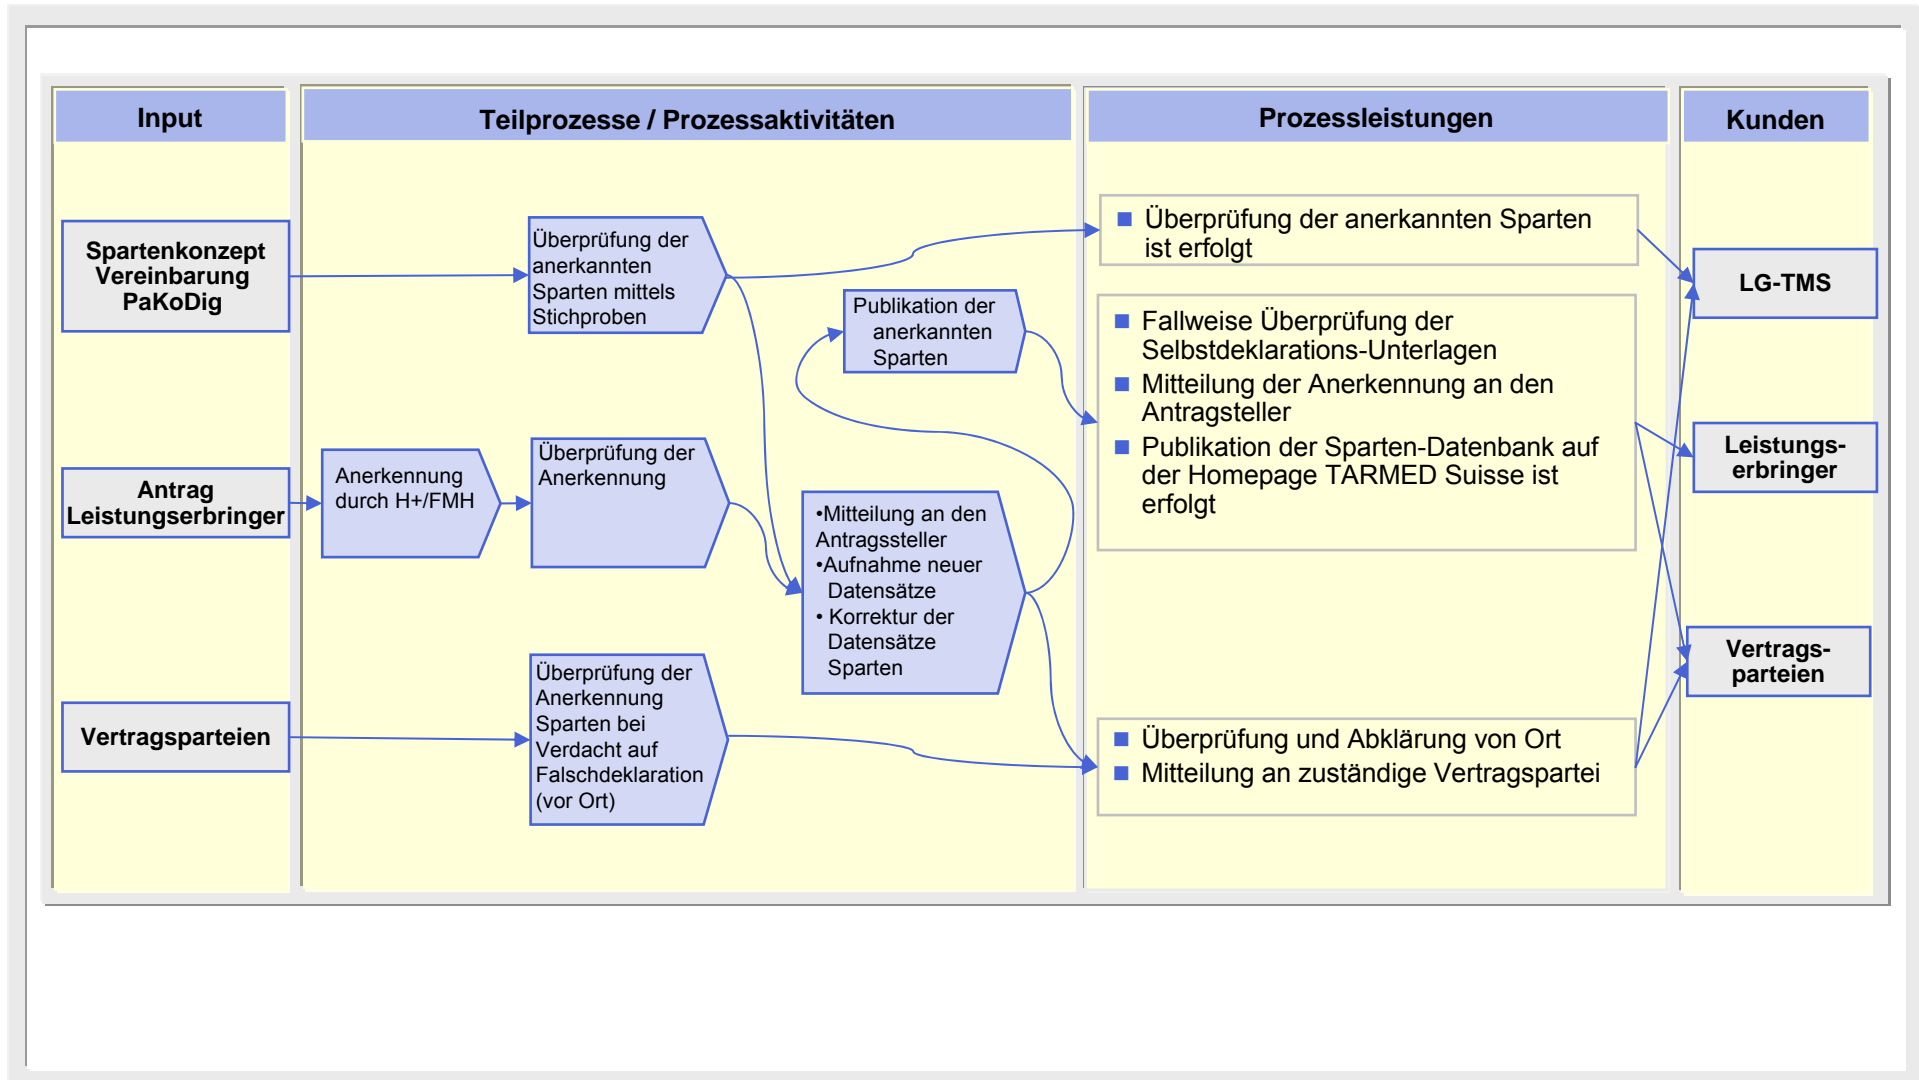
Input

Teilprozesse / Prozessaktivitäten

Prozessleistungen

Kunden

Spartenkonzept Vereinbarung PaKoDig

Antrag Leistungserbringer

Vertragsparteien

Überprüfung der anerkannten Sparten mittels Stichproben

Anerkennung durch H+/FMH

Überprüfung der Anerkennung

Überprüfung der Anerkennung Sparten bei Verdacht auf Falschdeklaration (vor Ort)

Publikation der anerkannten Sparten

•Mitteilung an den Antragssteller
•Aufnahme neuer Datensätze
• Korrektur der Datensätze Sparten

■ Überprüfung der anerkannten Sparten ist erfolgt

■ Fallweise Überprüfung der Selbstdeklarations-Unterlagen
■ Mitteilung der Anerkennung an den Antragsteller
■ Publikation der Sparten-Datenbank auf der Homepage TARMED Suisse ist erfolgt

■ Überprüfung und Abklärung von Ort
■ Mitteilung an zuständige Vertragspartei

LG-TMS

Leistungs-erbringer

Vertrags-parteien